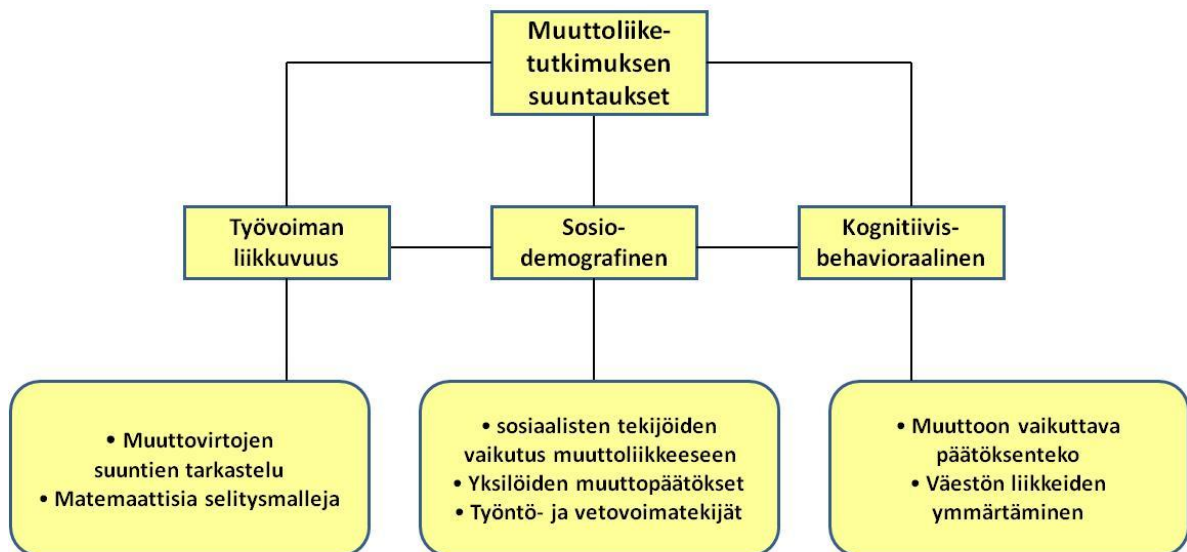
Muuttoliiketutkimuksen suuntaukset

Työvoiman liikkuvuus

Sosiodemografinen

Kognitiivisbehavioraalinen

• Muuttovirtojen suuntien tarkastelu
• Matemaattisia selitysmalleja

• sosiaalisten tekijöiden vaikutus muuttoliikkeeseen
• Yksilöiden muuttopäätökset
• Työntö- ja vetovoimatekijät

• Muuttoon vaikuttava päätöksenteko
• Väestön liikkeiden ymmärtäminen